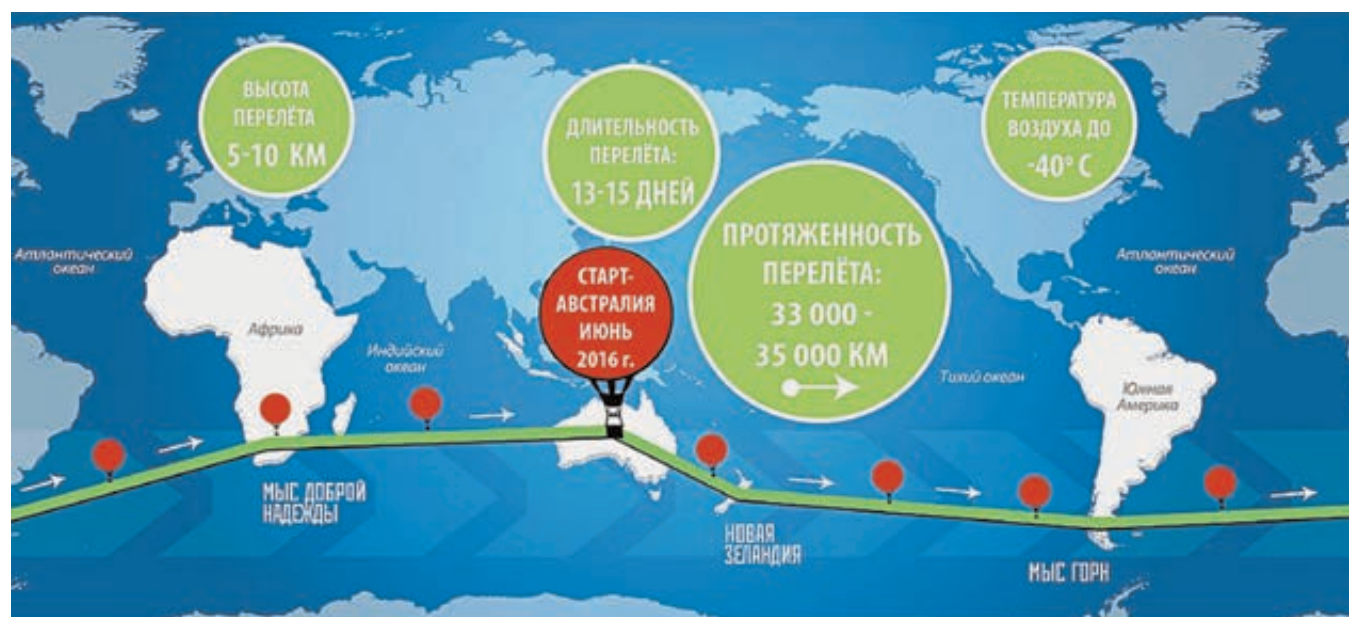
ВЫСОТА ПЕРЕЛЁТА 5-10 КМ

ДЛИТЕЛЬНОСТЬ ПЕРЕЛЁТА: 13-15 ДНЕЙ

ТЕМПЕРАТУРА ВОЗДУХА ДО -40° С

Атлантический океан

Африка

Индийский океан

СТАРТ-АВСТРАЛИЯ ИЮНЬ 2016 г.

ПРОТЯЖЕННОСТЬ ПЕРЕЛЁТА: 33 000 - 35 000 КМ

Атлантический океан

Тихий океан

Южная Америка

МЫС ДОБРОЙ НАДЕЖДЫ

НОВАЯ ЗЕЛАНДИЯ

МЫС ГОРН